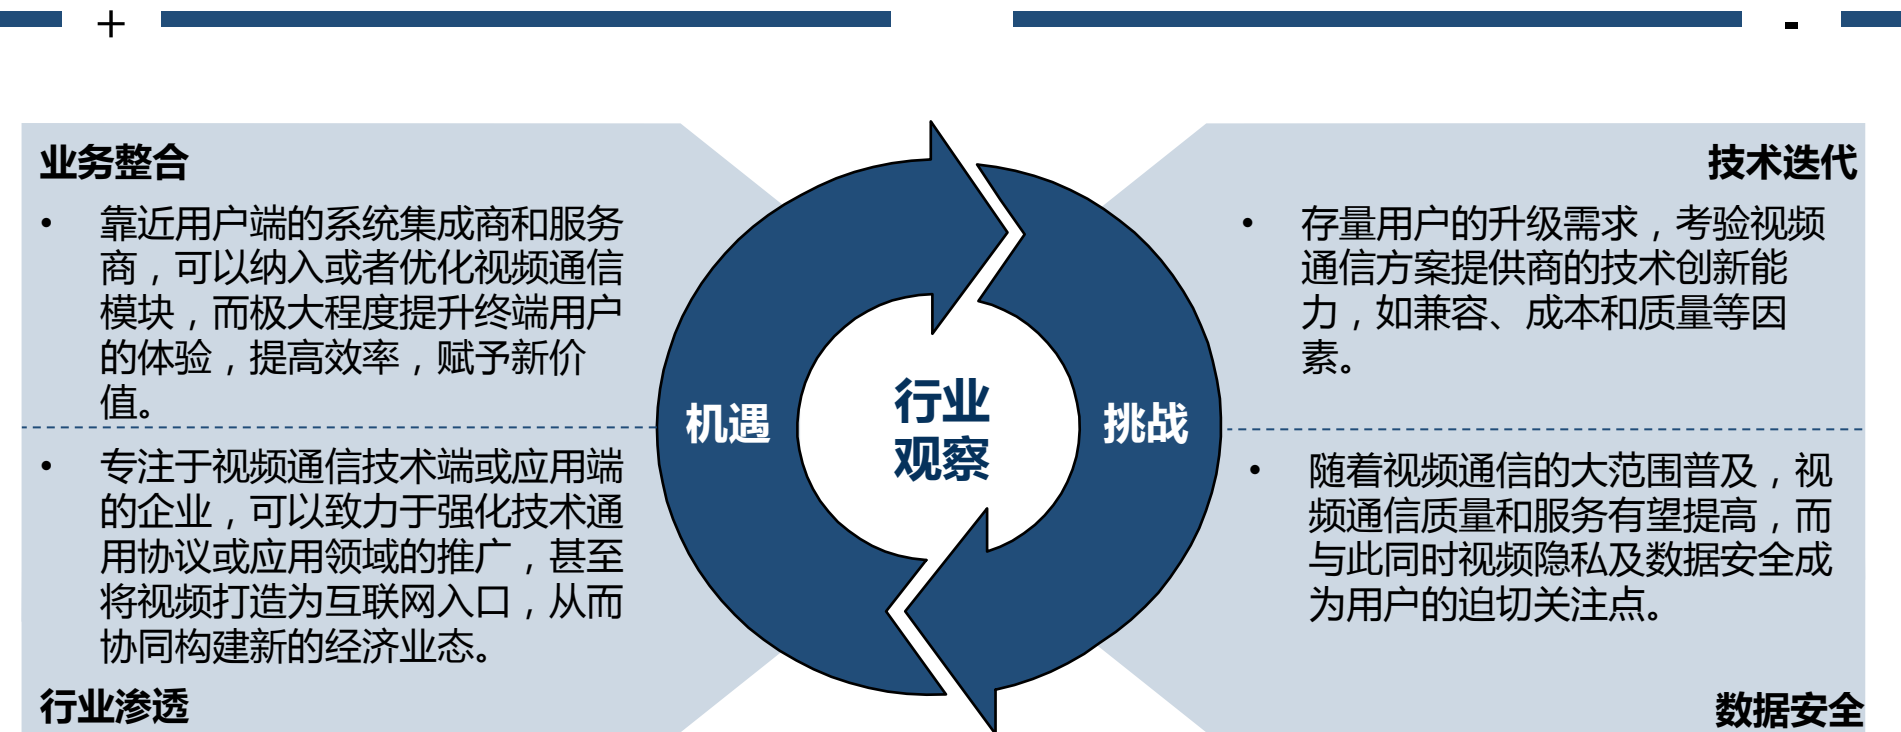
+

-

业务整合

• 靠近用户端的系统集成商和服务商，可以纳入或者优化视频通信模块，而极大程度提升终端用户的体验，提高效率，赋予新价值。

• 专注于视频通信技术端或应用端的企业，可以致力于强化技术通用协议或应用领域的推广，甚至将视频打造为互联网入口，从而协同构建新的经济业态。

行业渗透

机遇

行业观察

挑战

技术迭代

• 存量用户的升级需求，考验视频通信方案提供商的技术创新能力，如兼容、成本和质量等因素。

• 随着视频通信的大范围普及，视频通信质量和服务有望提高，而与此同时视频隐私及数据安全成为用户的迫切关注点。

数据安全